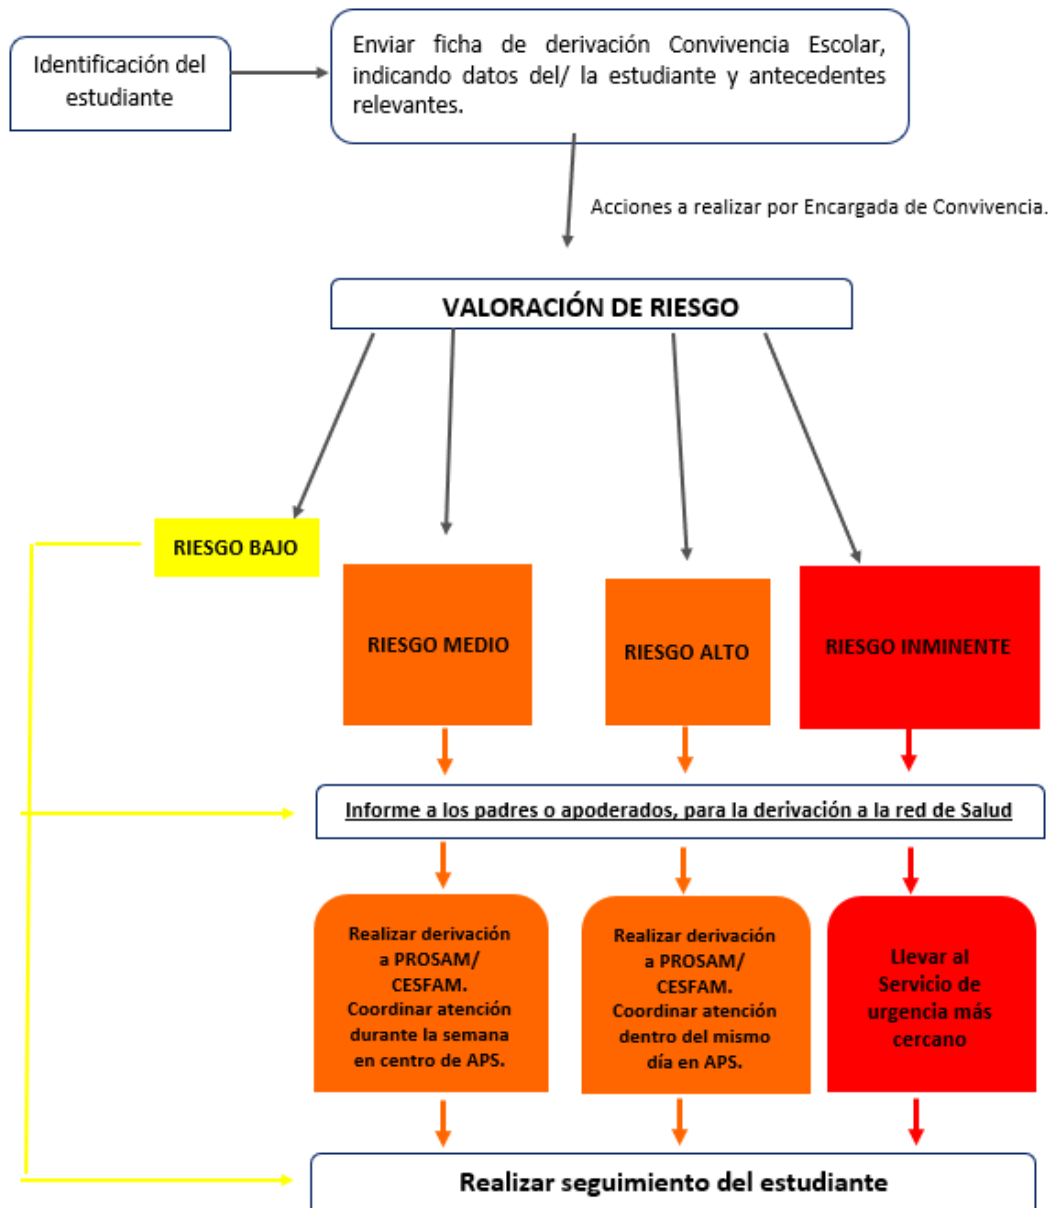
Identificación del estudiante

Enviar ficha de derivación Convivencia Escolar, indicando datos del/ la estudiante y antecedentes relevantes.

Acciones a realizar por Encargada de Convivencia.

VALORACIÓN DE RIESGO

RIESGO BAJO

RIESGO MEDIO

RIESGO ALTO

RIESGO INMINENTE

Informe a los padres o apoderados, para la derivación a la red de Salud

Realizar derivación a PROSAM/ CESFAM. Coordinar atención durante la semana en centro de APS.

Realizar derivación a PROSAM/ CESFAM. Coordinar atención dentro del mismo día en APS.

Llevar al Servicio de urgencia más cercano

Realizar seguimiento del estudiante